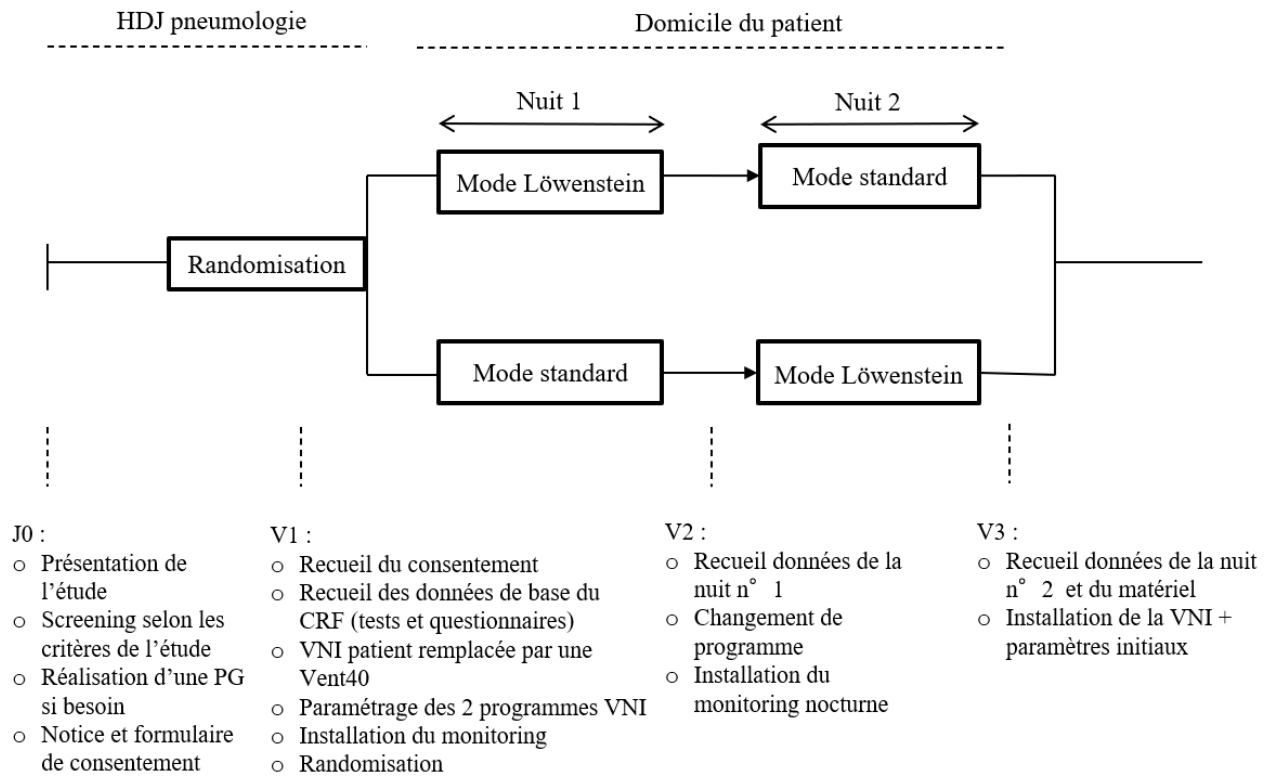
HDJ pneumologie

Domicile du patient

Nuit 1

Nuit 2

Mode Löwenstein

Mode standard

Randomisation

Mode standard

Mode Löwenstein

J0 :
o Présentation de l'étude
o Screening selon les critères de l'étude
o Réalisation d'une PG si besoin
o Notice et formulaire de consentement

V1 :
o Recueil du consentement
o Recueil des données de base du CRF (tests et questionnaires)
o VNI patient remplacée par une Vent40
o Paramétrage des 2 programmes VNI
o Installation du monitoring
o Randomisation

V2 :
o Recueil données de la nuit n° 1
o Changement de programme
o Installation du monitoring nocturne

V3 :
o Recueil données de la nuit n° 2 et du matériel
o Installation de la VNI + paramètres initiaux